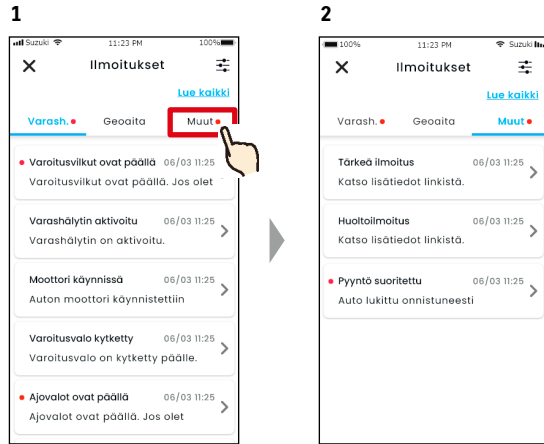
1

Suzuki 11:23 PM 100%

Ilmoitukset

Lue kaikki

Varash. Geoaita Muut

Varoitusvilkut ovat päällä 06/03 11:25
Varoitusvilkut ovat päällä. Jos olet

Varashälytin aktivoitu 06/03 11:25
Varashälytin on aktivoitu.

Moottori käynnissä 06/03 11:25
Auton moottori käynnistettiin

Varoitusvalo kytketty 06/03 11:25
Varoitusvalo on kytketty päälle.

Ajovalot ovat päällä 06/03 11:25
Ajovalot ovat päällä. Jos olet

2

100% 11:23 PM Suzuki

Ilmoitukset

Lue kaikki

Varash. Geoaita Muut

Tärkeä ilmoitus 06/03 11:25
Katso lisätiedot linkistä.

Huoltoilmoitus 06/03 11:25
Katso lisätiedot linkistä.

Pyyntö suoritettu 06/03 11:25
Auto lukittu onnistuneesti